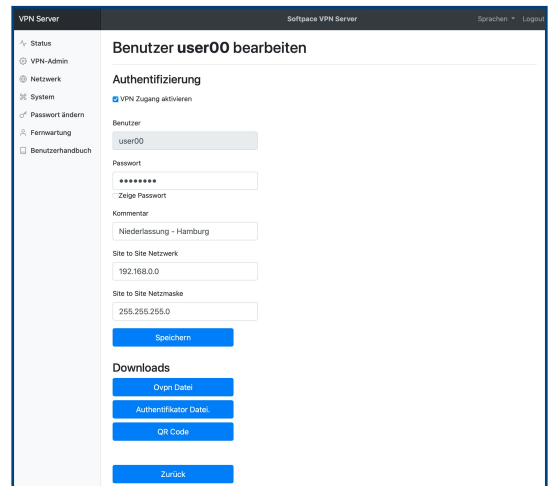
VPN Server

Softpace VPN Server

Sprachen ▾ Logout

Status
VPN-Admin
Netzwerk
System
Passwort ändern
Fernwartung
Benutzerhandbuch

Benutzer **user00** bearbeiten

Authentifizierung

VPN Zugang aktivieren

Benutzer

user00

Passwort

••••••••

Zeige Passwort

Kommentar

Niederlassung - Hamburg

Site to Site Netzwerk

192.168.0.0

Site to Site Netzmaske

255.255.255.0

Speichern

Downloads

Ovpn Datei

Authentifikator Datei.

QR Code

Zurück